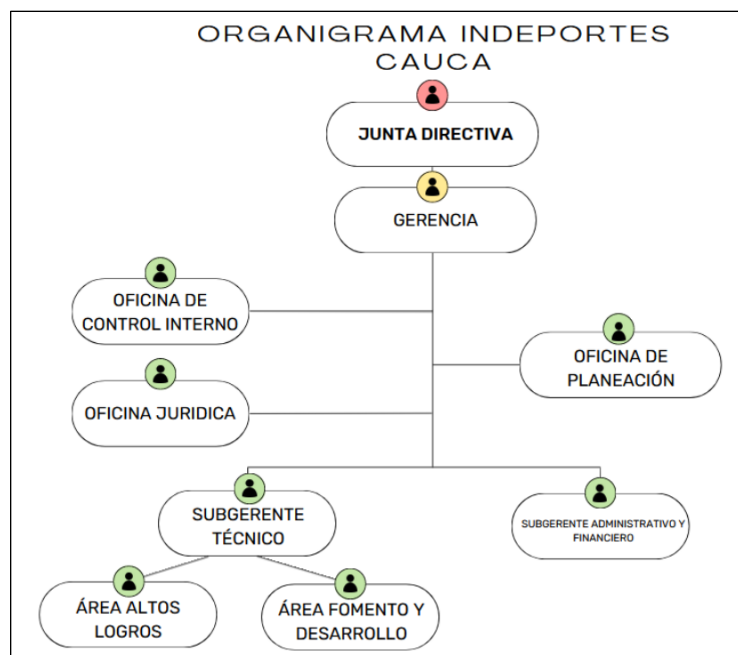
ORGANIGRAMA INDEPORTES CAUCA

JUNTA DIRECTIVA

GERENCIA

OFICINA DE CONTROL INTERNO

OFICINA DE PLANEACIÓN

OFICINA JURIDICA

SUBGERENTE TÉCNICO

SUBGERENTE ADMINISTRATIVO Y FINANCIERO

ÁREA ALTOS LOGROS

ÁREA FOMENTO Y DESARROLLO